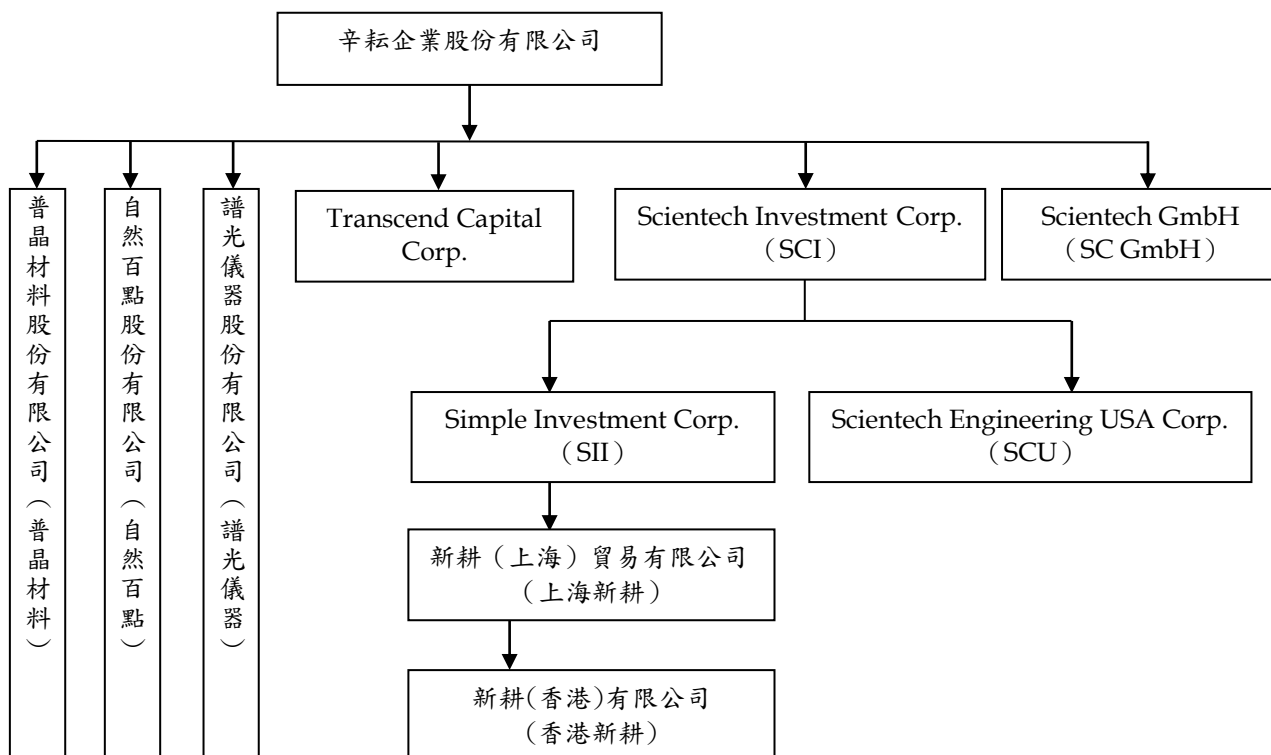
辛耘企業股份有限公司

普晶材料股份有限公司（普晶材料）

自然百點股份有限公司（自然百點）

譜光儀器股份有限公司（譜光儀器）

Transcend Capital Corp.

Scientech Investment Corp.（SCI）

Scientech GmbH（SC GmbH）

Simple Investment Corp.（SII）

Scientech Engineering USA Corp.（SCU）

新耕（上海）貿易有限公司（上海新耕）

新耕(香港)有限公司（香港新耕）